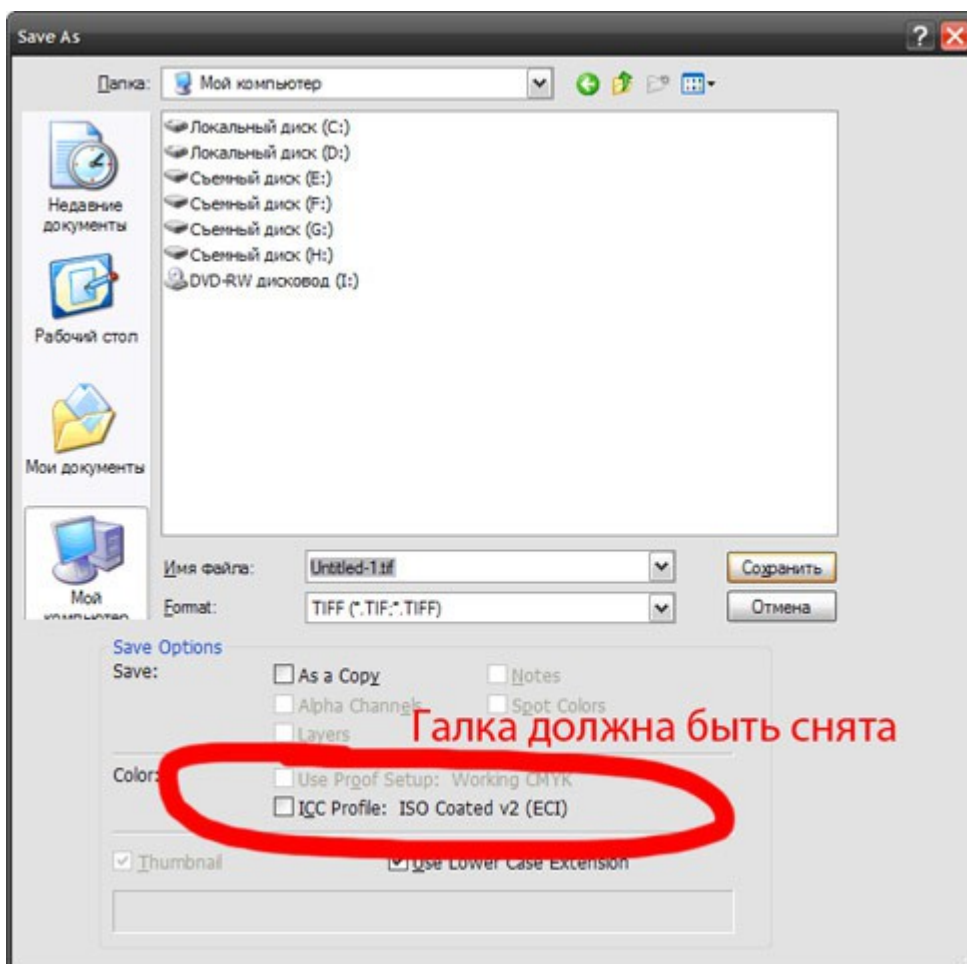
Save As

Папка: Мой компьютер

Недавние документы

Рабочий стол

Мои документы

Мой компьютер

Локальный диск (C:)
Локальный диск (D:)
Съемный диск (E:)
Съемный диск (F:)
Съемный диск (G:)
Съемный диск (H:)
DVD-RW дисковод (I:)

Имя файла: Untitled-1.tif
Format: TIFF (*.TIF;*.TIFF)

Сохранить
Отмена

Save Options
Save:
As a Copy
Notes
Alpha Channels
Spot Colors
Layers

Галка должна быть снята

Color:
Use Proof Setup: Working CMYK
ICC Profile: ISO Coated v2 (ECI)

Thumbnail
Use Lower Case Extension